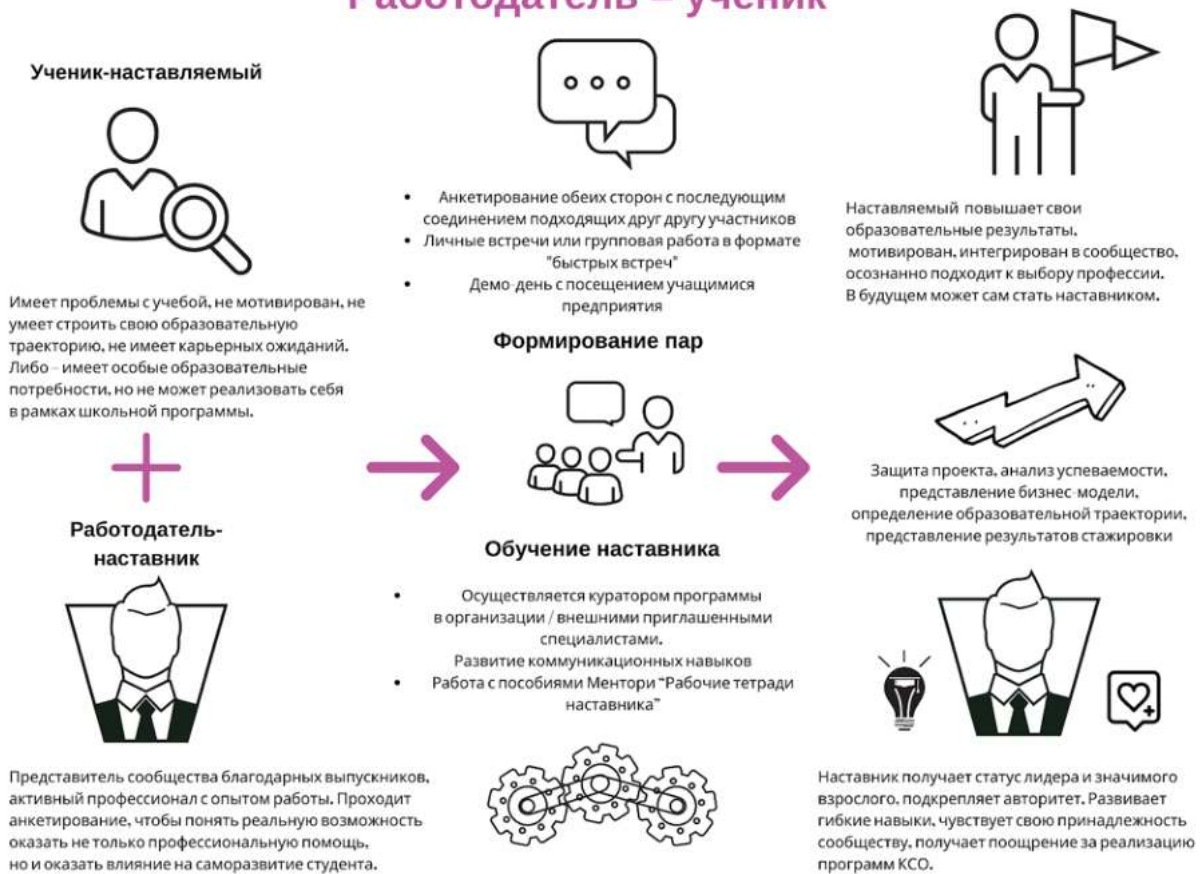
Работодатель – ученик

Ученик-наставляемый

Имеет проблемы с учебой, не мотивирован, не умеет строить свою образовательную траекторию, не имеет карьерных ожиданий. Либо – имеет особые образовательные потребности, но не может реализовать себя в рамках школьной программы.

Работодатель-наставник

Представитель сообщества благодарных выпускников, активный профессионал с опытом работы. Проходит анкетирование, чтобы понять реальную возможность оказать не только профессиональную помощь, но и оказать влияние на саморазвитие студента.

• Анкетирование обеих сторон с последующим соединением подходящих друг другу участников
• Личные встречи или групповая работа в формате "быстрых встреч"
• Демо-день с посещением учащимися предприятия

Формирование пар

Обучение наставника

• Осуществляется куратором программы в организации / внешними приглашенными специалистами. Развитие коммуникационных навыков
• Работа с пособиями Ментори "Рабочие тетради наставника"

Наставляемый повышает свои образовательные результаты, мотивирован, интегрирован в сообщество, осознанно подходит к выбору профессии. В будущем может сам стать наставником.

Защита проекта, анализ успеваемости, представление бизнес-модели, определение образовательной траектории, представление результатов стажировки

Наставник получает статус лидера и значимого взрослого, подкрепляет авторитет. Развивает гибкие навыки, чувствует свою принадлежность сообществу, получает поощрение за реализацию программ КСО.